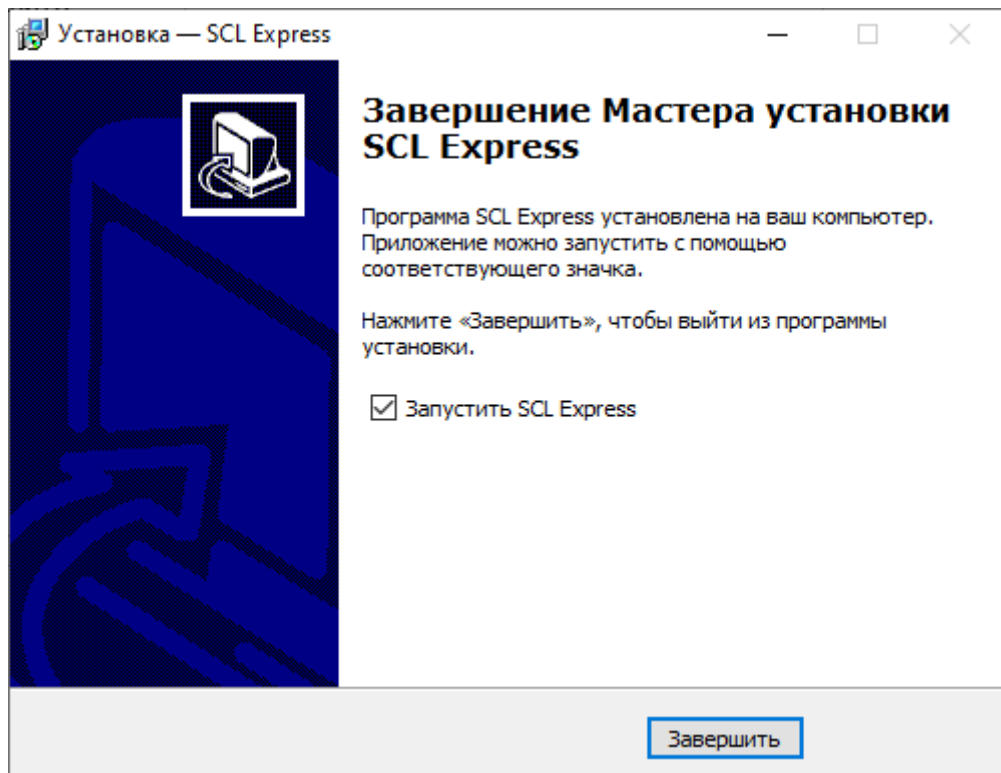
Установка — SCL Express

Завершение Мастера установки SCL Express

Программа SCL Express установлена на ваш компьютер. Приложение можно запустить с помощью соответствующего значка.

Нажмите «Завершить», чтобы выйти из программы установки.

☑ Запустить SCL Express

Завершить